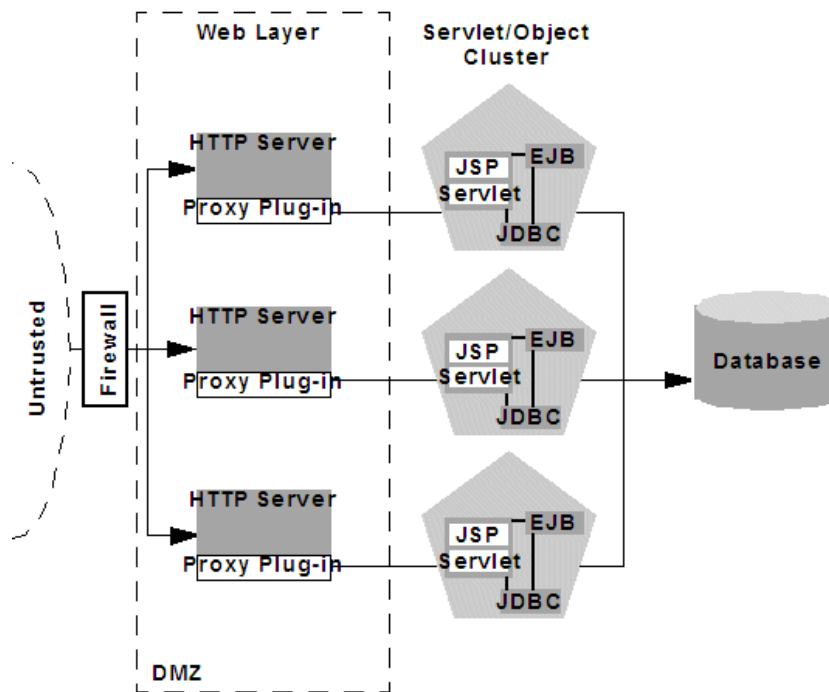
Web Layer

Servlet/Object Cluster

Untrusted

Firewall

HTTP Server
Proxy Plug-in

JSP
Servlet
EJB
JDBC

HTTP Server
Proxy Plug-in

JSP
Servlet
EJB
JDBC

Database

HTTP Server
Proxy Plug-in

JSP
Servlet
EJB
JDBC

DMZ